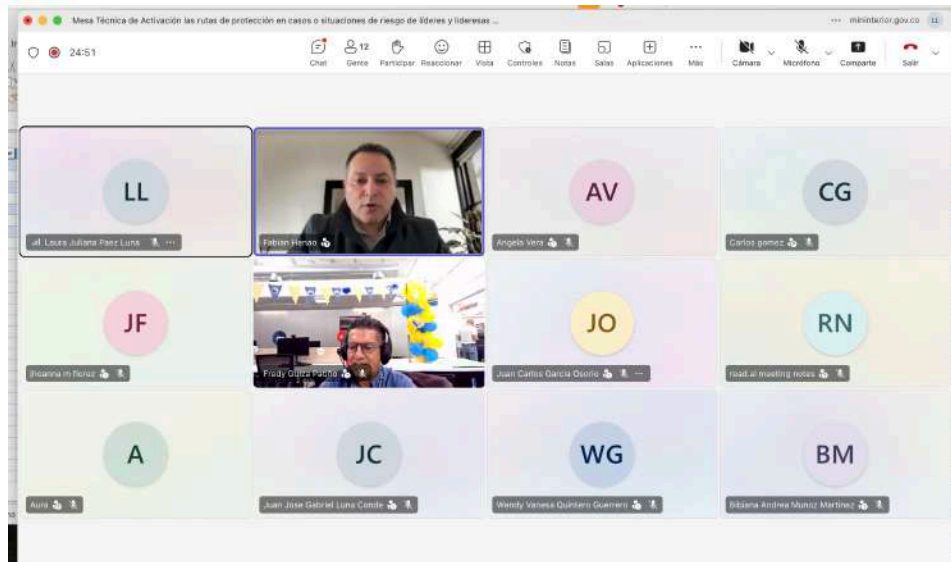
Mesa Técnica de Activación las rutas de protección en casos o situaciones de riesgo de líderes y lideresas ...

··· mininterior.gov.co LL

24:51

Chat Gente 12 Participar Reaccionar Vista Controles Notas Salas Aplicaciones Más Cámara Micrófono Compartir Salir

LL
Laura Juliana Paez Luna

Fabian Henao

AV
Angela Vera

CG
Carlos gomez

JF
Jhoanna m florez

Fredy Gutierrez Pacho

JO
Juan Carlos Garcia Osorio

RN
read.ai meeting notes

A
Aura

JC
Juan Jose Gabriel Luna Conde

WG
Wendy Vanesa Quintero Guerrero

BM
Bibiana Andrea Munoz Martinez